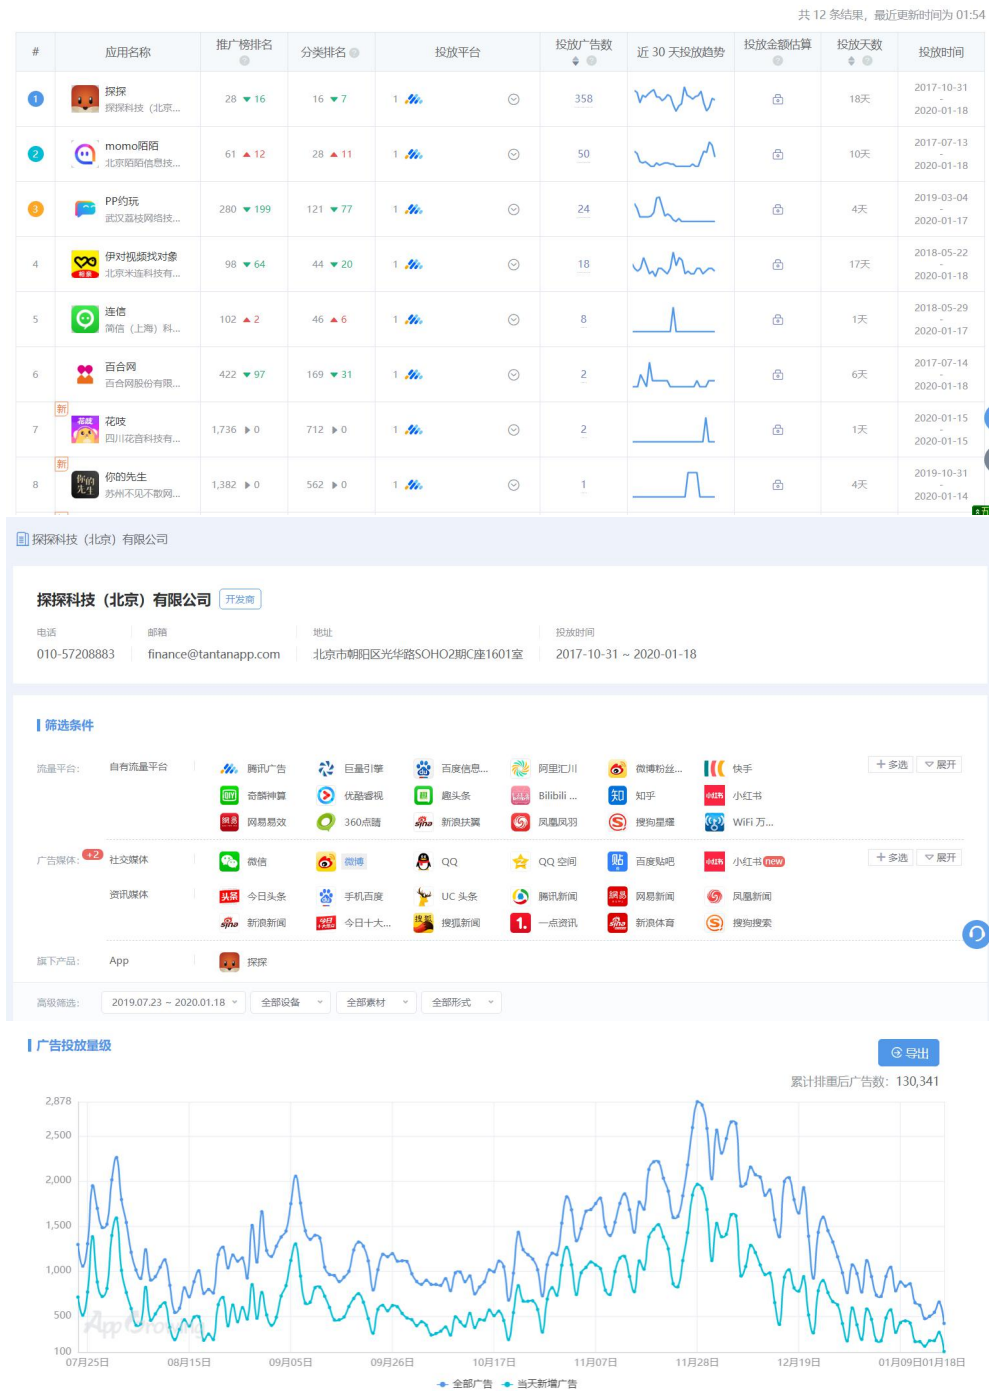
共 12 条结果，最近更新时间为 01:54

| # | 应用名称 | 推广榜排名 | 分类排名 | 投放平台 | 投放广告数 | 近 30 天投放趋势 | 投放金额估算 | 投放天数 | 投放时间 |
|---|---|---|---|---|---|---|---|---|---|
| 1 | 探探 探探科技（北京... | 28 ▼16 | 16 ▼7 | 1 | 358 | | | 18天 | 2017-10-31 - 2020-01-18 |
| 2 | momo陌陌 北京陌陌信息技... | 61 ▲12 | 28 ▲11 | 1 | 50 | | | 10天 | 2017-07-13 - 2020-01-18 |
| 3 | PP约玩 武汉磊枝网络技... | 280 ▼199 | 121 ▼77 | 1 | 24 | | | 4天 | 2019-03-04 - 2020-01-17 |
| 4 | 伊对视频找对象 北京米连科技有... | 98 ▼64 | 44 ▼20 | 1 | 18 | | | 17天 | 2018-05-22 - 2020-01-18 |
| 5 | 连信 简信（上海）科... | 102 ▲2 | 46 ▲6 | 1 | 8 | | | 1天 | 2018-05-29 - 2020-01-17 |
| 6 | 百合网 百合网股份有限... | 422 ▼97 | 169 ▼31 | 1 | 2 | | | 6天 | 2017-07-14 - 2020-01-18 |
| 7 | 新 花吱 四川花咨科技有... | 1,736 ▶0 | 712 ▶0 | 1 | 2 | | | 1天 | 2020-01-15 - 2020-01-15 |
| 8 | 新 你的先生 苏州不见不散网... | 1,382 ▶0 | 562 ▶0 | 1 | 1 | | | 4天 | 2019-10-31 - 2020-01-14 |

探探科技（北京）有限公司

探探科技（北京）有限公司 开发商

电话 010-57208883
邮箱 finance@tantanapp.com
地址 北京市朝阳区光华路SOHO2期C座1601室
投放时间 2017-10-31 ~ 2020-01-18

筛选条件

流量平台： 自有流量平台 腾讯广告 巨量引擎 百度信息... 阿里汇川 微博粉丝... 快手 + 多选 展开
爱奇艺 奇麟神算 优酷睿视 趣头条 Bilibili ... 知乎 小红书
网易易效 360点睛 新浪扶翼 凤凰凤羽 搜狗星耀 WiFi 万...

广告媒体： +2 社交媒体 微信 微博 QQ QQ 空间 百度贴吧 小红书 new + 多选 展开
资讯媒体 今日头条 手机百度 UC 头条 腾讯新闻 网易新闻 凤凰新闻
新浪新闻 今日十大... 搜狐新闻 一点资讯 新浪体育 搜狗搜索

旗下产品： App 探探

高级筛选： 2019.07.23 ~ 2020.01.18 全部设备 全部素材 全部形式

广告投放量级

导出

累计排重后广告数：130,341

2,878
2,500
2,000
1,500
1,000
500
100
07月25日 08月15日 09月05日 09月26日 10月17日 11月07日 11月28日 12月19日 01月09日 01月18日

全部广告 当天新增广告